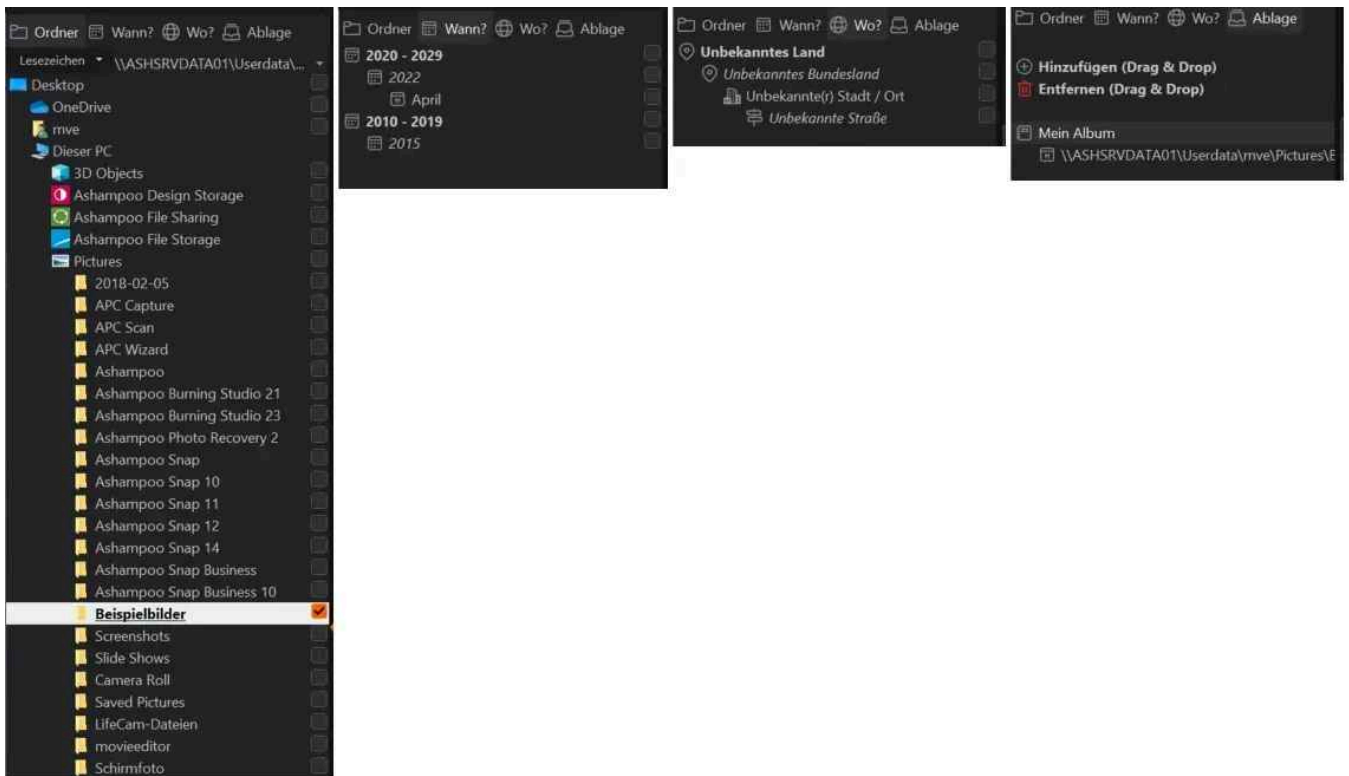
Ordner Wann? Wo? Ablage
Lesezeichen \\ASHSRVDATA01\Userdata\...
Desktop
OneDrive
mve
Dieser PC
3D Objects
Ashampoo Design Storage
Ashampoo File Sharing
Ashampoo File Storage
Pictures
2018-02-05
APC Capture
APC Scan
APC Wizard
Ashampoo
Ashampoo Burning Studio 21
Ashampoo Burning Studio 23
Ashampoo Photo Recovery 2
Ashampoo Snap
Ashampoo Snap 10
Ashampoo Snap 11
Ashampoo Snap 12
Ashampoo Snap 14
Ashampoo Snap Business
Ashampoo Snap Business 10
Beispielbilder
Screenshots
Slide Shows
Camera Roll
Saved Pictures
LifeCam-Dateien
movieeditor
Schirmfoto

Ordner Wann? Wo? Ablage
2020 - 2029
2022
April
2010 - 2019
2015

Ordner Wann? Wo? Ablage
Unbekanntes Land
Unbekanntes Bundesland
Unbekannte(r) Stadt / Ort
Unbekannte Straße

Ordner Wann? Wo? Ablage
Hinzufügen (Drag & Drop)
Entfernen (Drag & Drop)
Mein Album
\\ASHSRVDATA01\Userdata\mve\Pictures\E